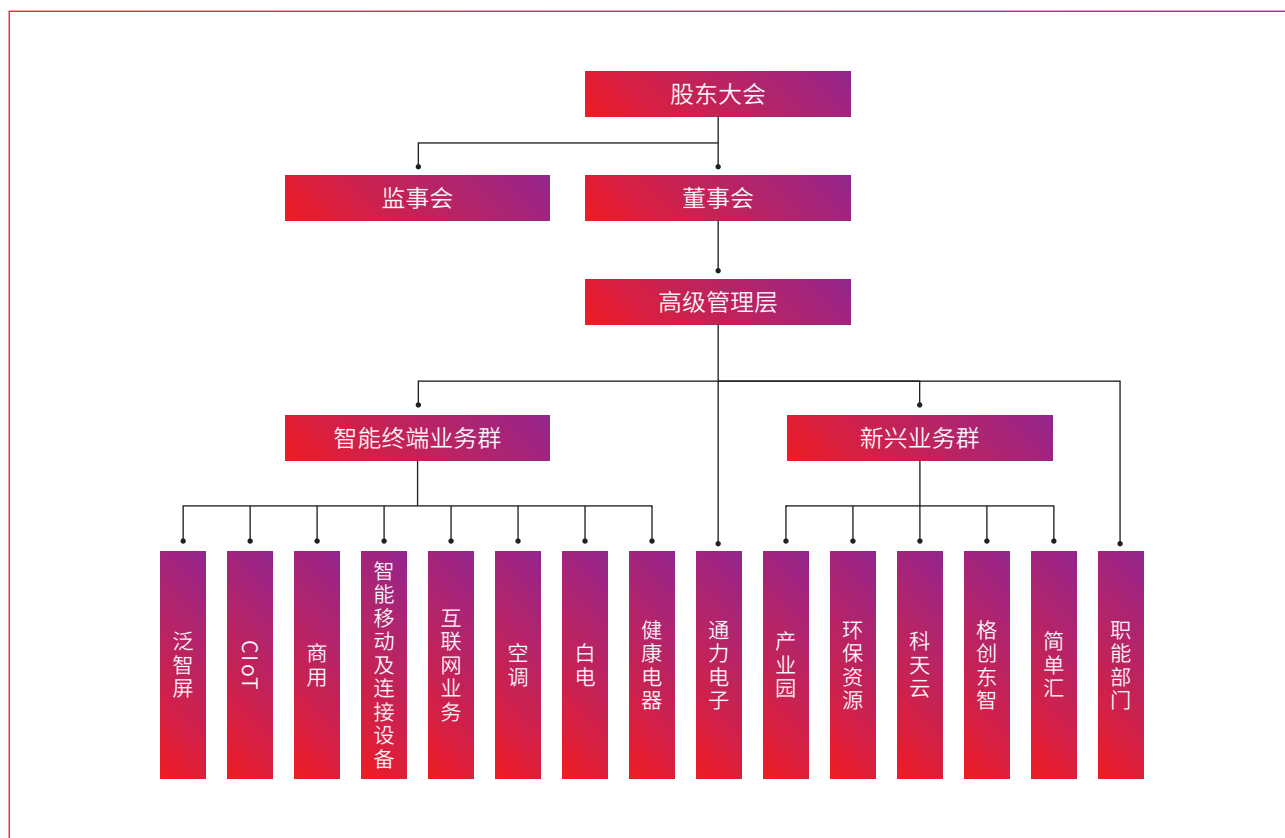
股东大会

监事会

董事会

高级管理层

智能终端业务群

新兴业务群

泛智屏

CIoT

商用

智能移动及连接设备

互联网业务

空调

白电

健康电器

通力电子

产业园

环保资源

科天云

格创东智

简单汇

职能部门